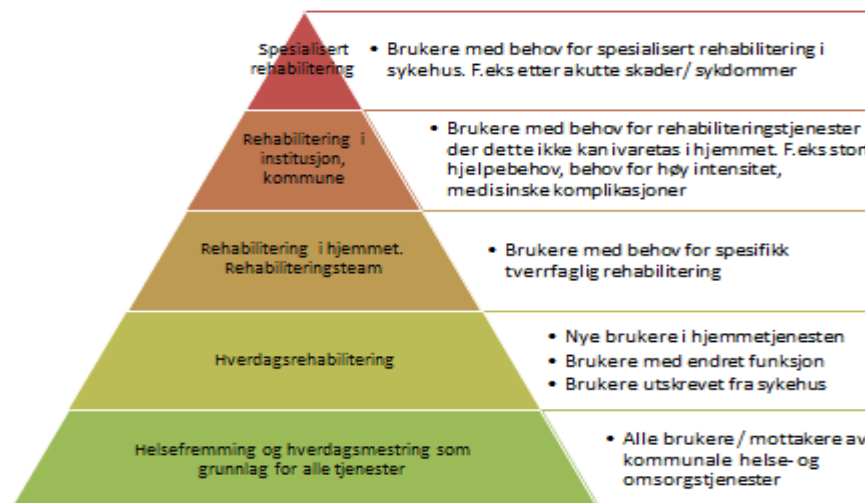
Spesialisert rehabilitering

• Brukere med behov for spesialisert rehabilitering i sykehus. F.eks etter akutte skader/ sykdommer

Rehabilitering i institusjon, kommune

• Brukere med behov for rehabiliteringstjenester der dette ikke kan ivaretas i hjemmet. F.eks stor hjelpebehov, behov for høy intensitet, medisinske komplikasjoner

Rehabilitering i hjemmet. Rehabiliteringsteam

• Brukere med behov for spesifikk tverrfaglig rehabilitering

Hverdagsrehabilitering

• Nye brukere i hjemmetjenesten
• Brukere med endret funksjon
• Brukere utskrevet fra sykehus

Helsefremming og hverdagsmestring som grunnlag for alle tjenester

• Alle brukere / mottakere av kommunale helse- og omsorgstjenester